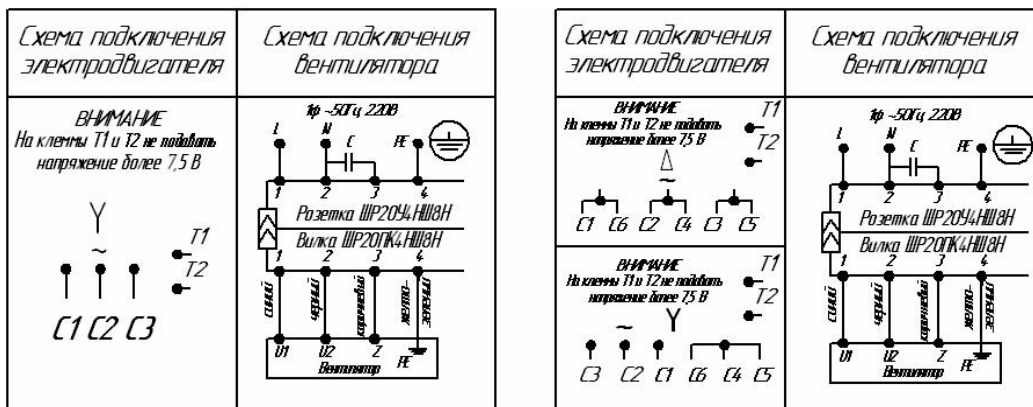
Схема подключения электродвигателя

Схема подключения вентилятора

ВНИМАНИЕ
На клеммы Т1 и Т2 не подавать напряжение более 7,5 В

Y
~
T1
T2

C1 C2 C3

1ф ~50Гц 220В
L N C PE
1 2 3 4
Розетка ШР20У4НШ8Н
Вилка ШР20ПК4НШ8Н
1 2 3 4
синий
черный
коричневый
желто-зеленый
U1 U2 Z PE
Вентилятор

Схема подключения электродвигателя

Схема подключения вентилятора

ВНИМАНИЕ
На клеммы Т1 и Т2 не подавать напряжение более 7,5 В
T1
T2
Δ
~
C1 C6 C2 C4 C3 C5

ВНИМАНИЕ
На клеммы Т1 и Т2 не подавать напряжение более 7,5 В
T1
T2
~
Y
C3 C2 C1 C6 C4 C5

1ф ~50Гц 220В
L N C PE
1 2 3 4
Розетка ШР20У4НШ8Н
Вилка ШР20ПК4НШ8Н
1 2 3 4
синий
черный
коричневый
желто-зеленый
U1 U2 Z PE
Вентилятор